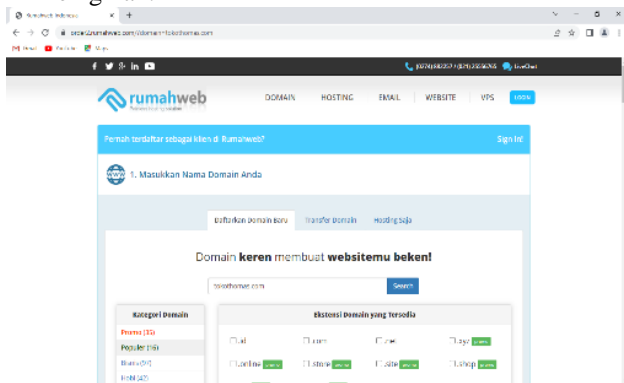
Rumahweb Indonesia
order.rumahweb.com/domain=tokothomas.com
Gmail YouTube Maps

(0274) 882257 (021) 29060616 LiveChat

rumahweb

DOMAIN HOSTING EMAIL WEBSITE VPS LOGIN

Pernah terdaftar sebagai klien di Rumahweb? Sign In!

1. Masukkan Nama Domain Anda

Daftarkan Domain Baru Transfer Domain Hosting Saja

Domain keren membuat websitemu beken!

tokothomas.com Search

Kategori Domain
Promo (35)
Populer (16)
Baru (27)
Bisnis (42)

Ekstensi Domain yang Tersedia
.id .com .net .xyz
.online .store .site .shop